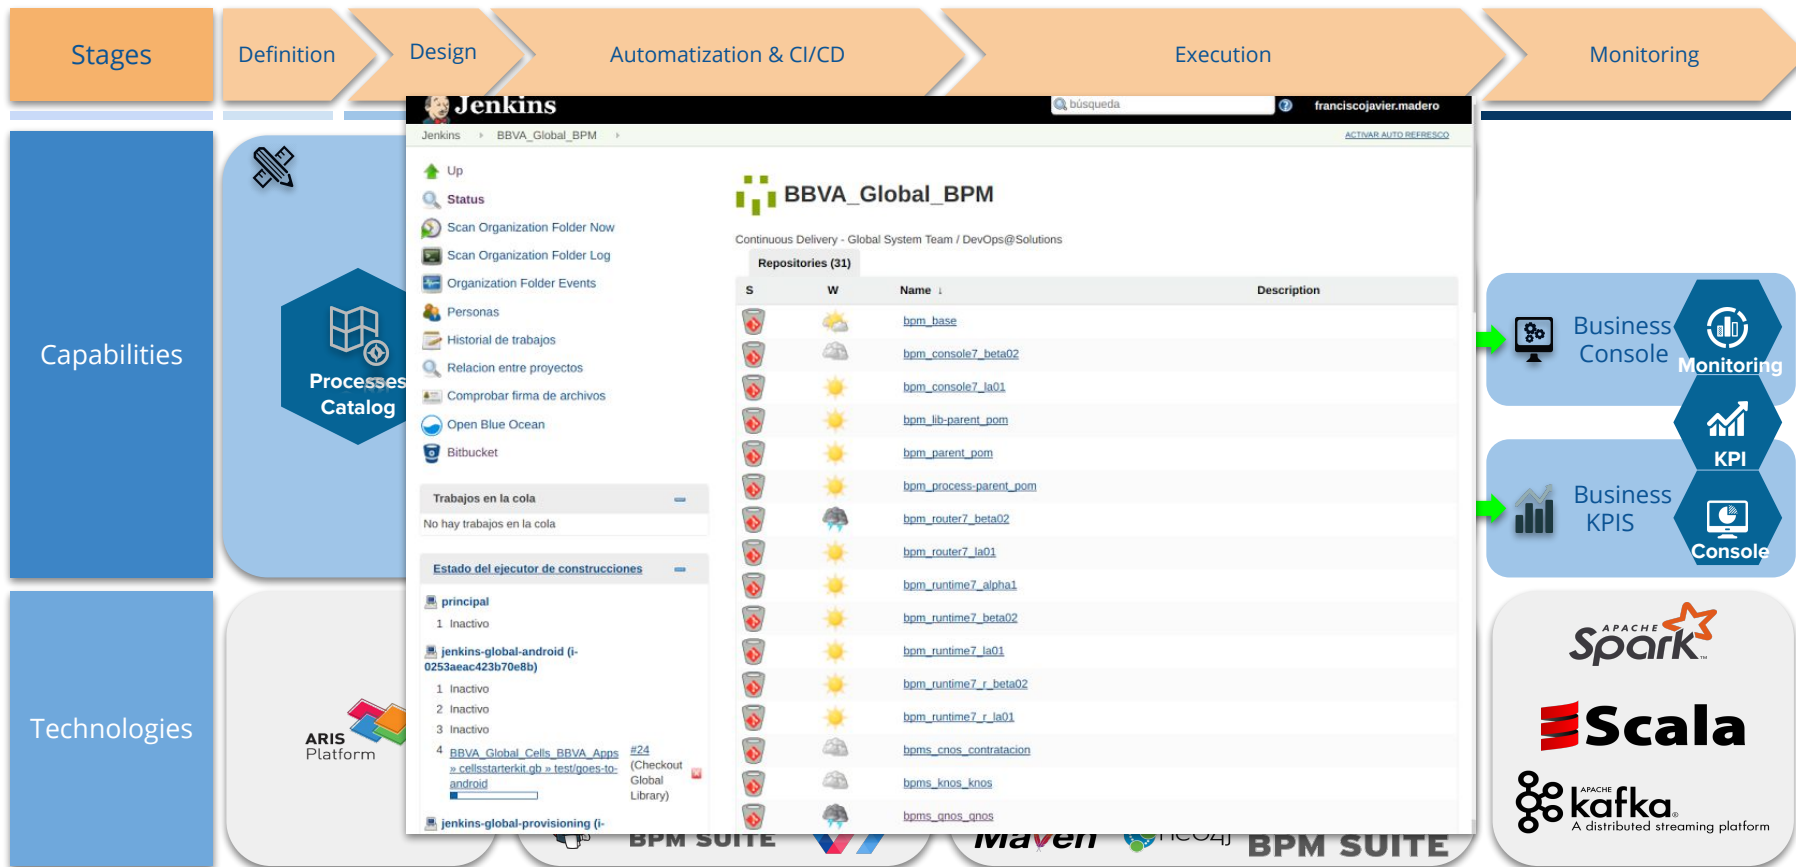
Stages

Definition

Design

Automatization & CI/CD

Execution

Monitoring

Capabilities

Processes Catalog

Technologies

ARIS Platform

Jenkins

búsqueda

franciscojavier.madero

Jenkins › BBVA_Global_BPM ›

ACTIVAR AUTO REFRESCO

Up

Status

Scan Organization Folder Now

Scan Organization Folder Log

Organization Folder Events

Personas

Historial de trabajos

Relacion entre proyectos

Comprobar firma de archivos

Open Blue Ocean

Bitbucket

Trabajos en la cola

No hay trabajos en la cola

Estado del ejecutor de construcciones

principal

1 Inactivo

jenkins-global-android (i-0253aeac423b70e8b)

1 Inactivo

2 Inactivo

3 Inactivo

4 BBVA_Global_Cells_BBVA_Apps » cellsstarterkit.gb » test/goes-to-android #24 (Checkout Global Library)

jenkins-global-provisioning (i-

BBVA_Global_BPM

Continuous Delivery - Global System Team / DevOps@Solutions

Repositories (31)

| S | W | Name ↓ | Description |
|---|---|---|---|
| | | bpm_base | |
| | | bpm_console7_beta02 | |
| | | bpm_console7_la01 | |
| | | bpm_lib-parent_pom | |
| | | bpm_parent_pom | |
| | | bpm_process-parent_pom | |
| | | bpm_router7_beta02 | |
| | | bpm_router7_la01 | |
| | | bpm_runtime7_alpha1 | |
| | | bpm_runtime7_beta02 | |
| | | bpm_runtime7_la01 | |
| | | bpm_runtime7_r_beta02 | |
| | | bpm_runtime7_r_la01 | |
| | | bpms_cnos_contratacion | |
| | | bpms_knos_knos | |
| | | bpms_qnos_qnos | |

BPM SUITE

Maven

neo4j

BPM SUITE

Business Console

Monitoring

KPI

Business KPIS

Console

APACHE Spark

Scala

APACHE kafka

A distributed streaming platform